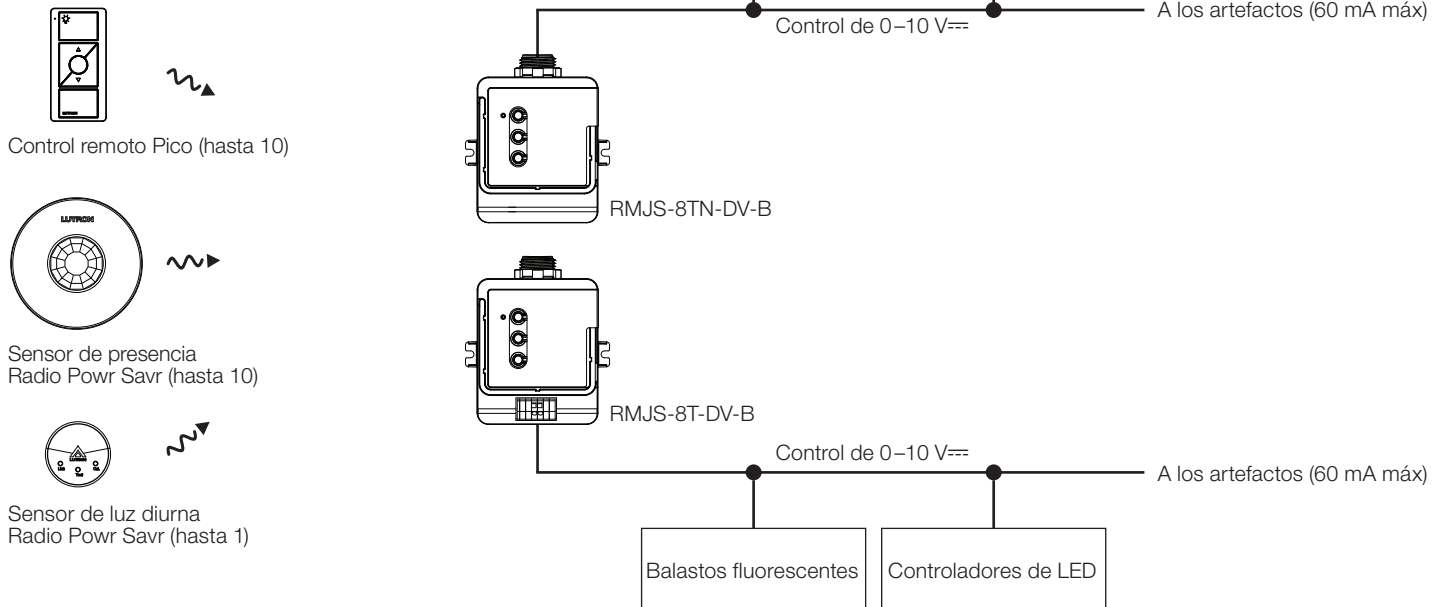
Control remoto Pico (hasta 10)

LUTRON

Sensor de presencia
Radio Powr Savr (hasta 10)

Sensor de luz diurna
Radio Powr Savr (hasta 1)

Control de 0–10 V⎓

A los artefactos (60 mA máx)

RMJS-8TN-DV-B

RMJS-8T-DV-B

Control de 0–10 V⎓

A los artefactos (60 mA máx)

Balastos fluorescentes

Controladores de LED